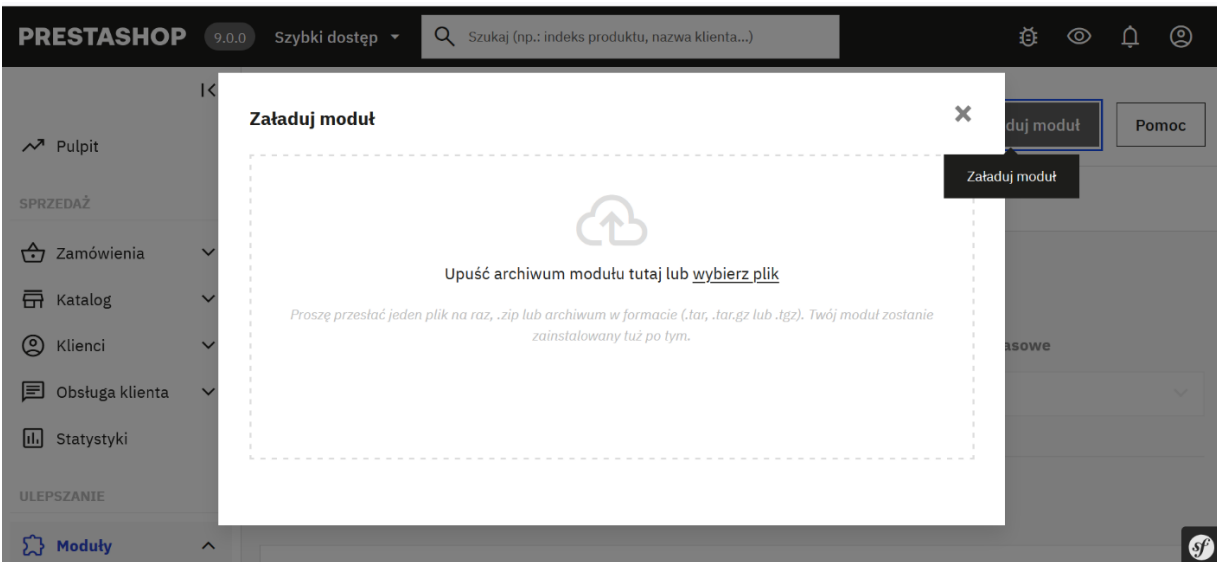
PRESTASHOP 9.0.0 Szybki dostęp

Szukaj (np.: indeks produktu, nazwa klienta...)

Pulpit

SPRZEDAŻ

Zamówienia

Katalog

Klienci

Obsługa klienta

Statystyki

ULEPSZANIE

Moduły

Załaduj moduł

Upuść archiwum modułu tutaj lub wybierz plik

Proszę przesłać jeden plik na raz, .zip lub archiwum w formacie (.tar, .tar.gz lub .tgz). Twój moduł zostanie zainstalowany tuż po tym.

duj moduł

Pomoc

Załaduj moduł

asowe